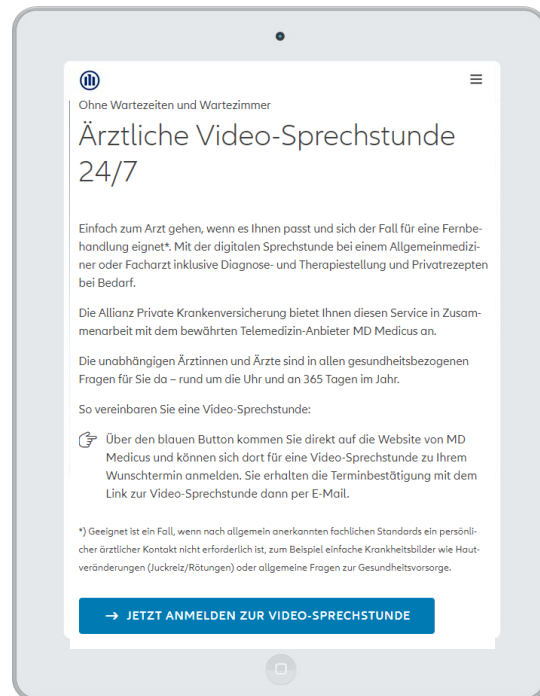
Ohne Wartezeiten und Wartezimmer

Ärztliche Video-Sprechstunde 24/7

Einfach zum Arzt gehen, wenn es Ihnen passt und sich der Fall für eine Fernbehandlung eignet*. Mit der digitalen Sprechstunde bei einem Allgemeinmediziner oder Facharzt inklusive Diagnose- und Therapiestellung und Privatrezepten bei Bedarf.

Die Allianz Private Krankenversicherung bietet Ihnen diesen Service in Zusammenarbeit mit dem bewährten Telemedizin-Anbieter MD Medicus an.

Die unabhängigen Ärztinnen und Ärzte sind in allen gesundheitsbezogenen Fragen für Sie da – rund um die Uhr und an 365 Tagen im Jahr.

So vereinbaren Sie eine Video-Sprechstunde:

Über den blauen Button kommen Sie direkt auf die Website von MD Medicus und können sich dort für eine Video-Sprechstunde zu Ihrem Wunschtermin anmelden. Sie erhalten die Terminbestätigung mit dem Link zur Video-Sprechstunde dann per E-Mail.

*) Geeignet ist ein Fall, wenn nach allgemein anerkannten fachlichen Standards ein persönlicher ärztlicher Kontakt nicht erforderlich ist, zum Beispiel einfache Krankheitsbilder wie Hautveränderungen (Juckreiz/Rötungen) oder allgemeine Fragen zur Gesundheitsvorsorge.

→ JETZT ANMELDEN ZUR VIDEO-SPRECHSTUNDE